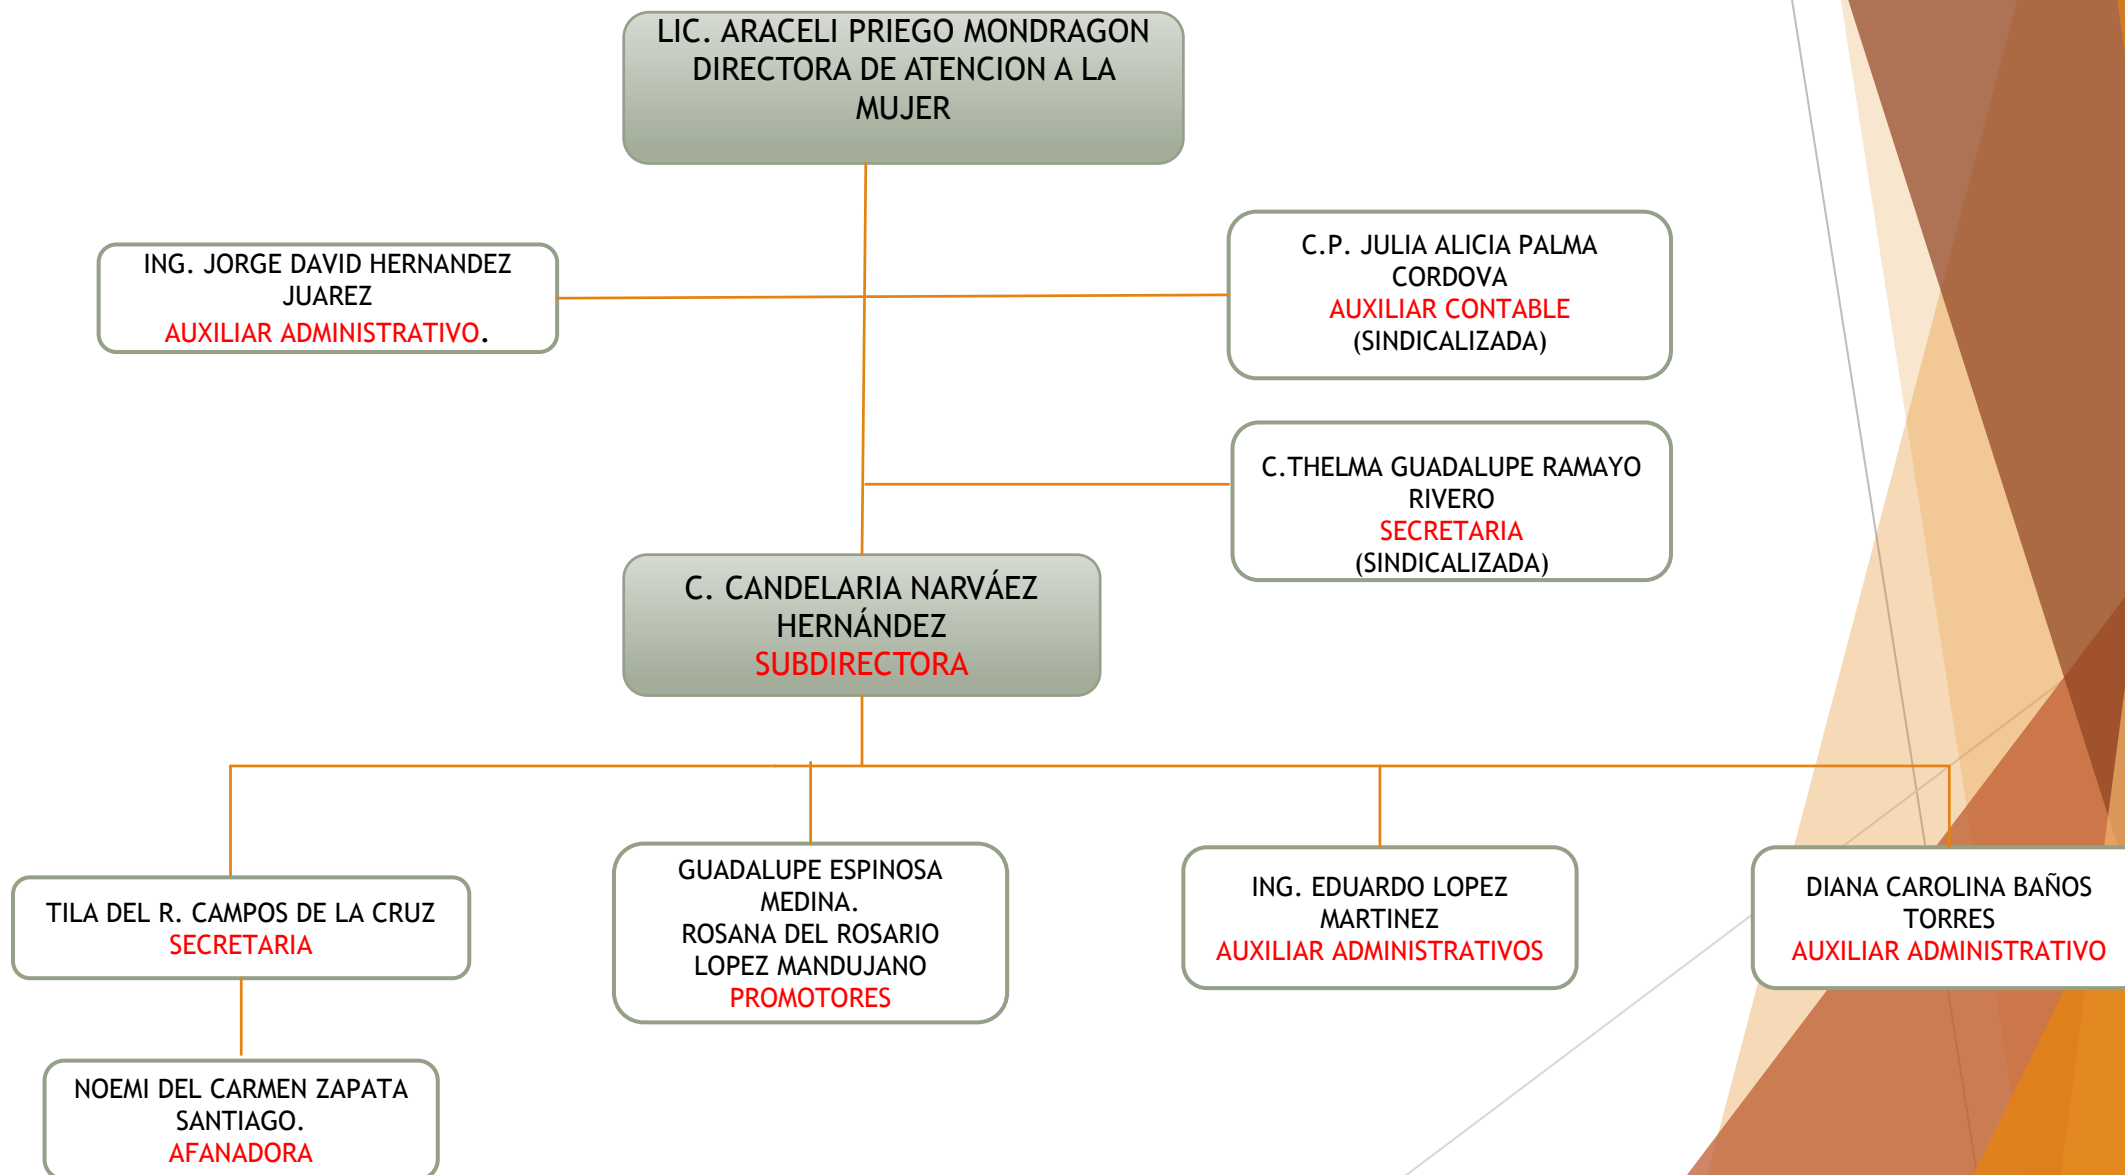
LIC. ARACELI PRIEGO MONDRAGON
DIRECTORA DE ATENCION A LA MUJER

ING. JORGE DAVID HERNANDEZ JUAREZ
AUXILIAR ADMINISTRATIVO.

C.P. JULIA ALICIA PALMA CORDOVA
AUXILIAR CONTABLE
(SINDICALIZADA)

C.THELMA GUADALUPE RAMAYO RIVERO
SECRETARIA
(SINDICALIZADA)

C. CANDELARIA NARVÁEZ HERNÁNDEZ
SUBDIRECTORA

TILA DEL R. CAMPOS DE LA CRUZ
SECRETARIA

GUADALUPE ESPINOSA MEDINA.
ROSANA DEL ROSARIO LOPEZ MANDUJANO
PROMOTORES

ING. EDUARDO LOPEZ MARTINEZ
AUXILIAR ADMINISTRATIVOS

DIANA CAROLINA BAÑOS TORRES
AUXILIAR ADMINISTRATIVO

NOEMI DEL CARMEN ZAPATA SANTIAGO.
AFANADORA